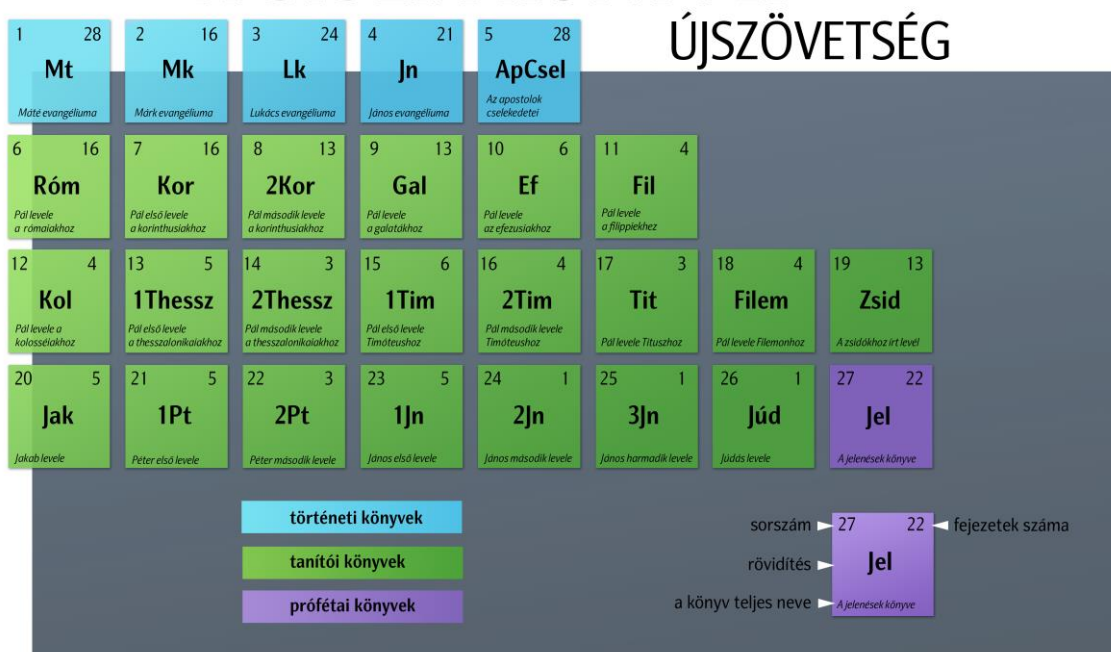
ÚJSZÖVETSÉG

| | | | | | | | |
|---|---|---|---|---|---|---|---|
| 1 28 Mt Máté evangéliuma | 2 16 Mk Márk evangéliuma | 3 24 Lk Lukács evangéliuma | 4 21 Jn János evangéliuma | 5 28 ApCsel Az apostolok cselekedetei | | | |
| 6 16 Róm Pál levele a rómaiakhoz | 7 16 Kor Pál első levele a korinthusiakhoz | 8 13 2Kor Pál második levele a korinthusiakhoz | 9 13 Gal Pál levele a galatákhoz | 10 6 Ef Pál levele az efezusiakhoz | 11 4 Fil Pál levele a filippiekhez | | |
| 12 4 Kol Pál levele a kolosséiakhoz | 13 5 1Thessz Pál első levele a thesszalonikaiakhoz | 14 3 2Thessz Pál második levele a thesszalonikaiakhoz | 15 6 1Tim Pál első levele Timóteushoz | 16 4 2Tim Pál második levele Timóteushoz | 17 3 Tit Pál levele Tituszhoz | 18 4 Filem Pál levele Filemonhoz | 19 13 Zsid A zsidókhoz írt levél |
| 20 5 Jak Jakab levele | 21 5 1Pt Péter első levele | 22 3 2Pt Péter második levele | 23 5 1Jn János első levele | 24 1 2Jn János második levele | 25 1 3Jn János harmadik levele | 26 1 Júd Júdás levele | 27 22 Jel A jelenések könyve |

történeti könyvek
tanítói könyvek
prófétai könyvek

sorszám 27 22 fejezetek száma
rövidítés Jel
a könyv teljes neve A jelenések könyve